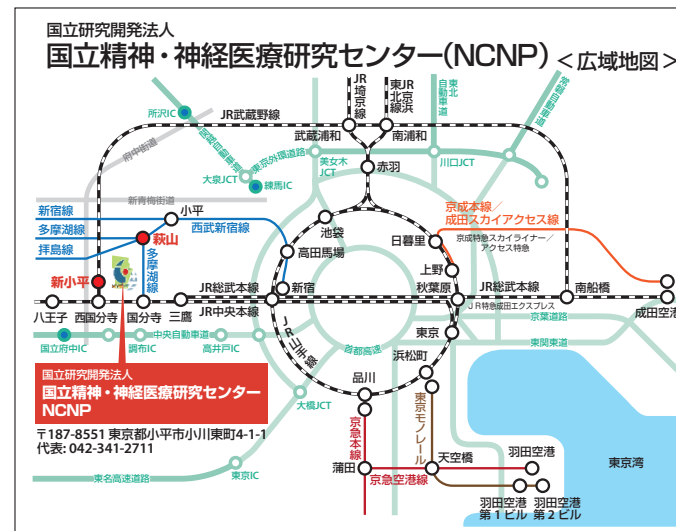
国立研究開発法人
国立精神・神経医療研究センター(NCNP) <広域地図>

JR埼京線
東JR北京線浜
東北自動車道
常磐自動車道
所沢IC
JR武蔵野線
府中街道
関越自動車道
武蔵浦和
南浦和
東京外環道路
美女木JCT
川口JCT
大泉JCT
練馬IC
赤羽
新青梅街道
新宿線
小平
西武新宿線
京成本線/成田スカイアクセス線
多摩湖線
池袋
日暮里
京成特急スカイライナー/アクセス特急
拝島線
萩山
多摩湖線
高田馬場
新小平
上野
JR総武本線
JR総武本線
南船橋
新宿
秋葉原
八王子
西国分寺
国分寺
三鷹
JR中央本線
JR特急成田エクスプレス
成田空港
京葉道路
中央自動車道
JR山手線
首都高速
東京
首都高速
国立府中IC
調布IC
高井戸IC
浜松町
東関東道
国立研究開発法人
国立精神・神経医療研究センター
NCNP
品川
大橋JCT
東京モノレール
〒187-8551 東京都小平市小川東町4-1-1
代表: 042-341-2711
京急本線
羽田空港
東京湾
天空橋
東名高速道路
東京IC
蒲田
京急空港線
羽田空港第1ビル
羽田空港第2ビル